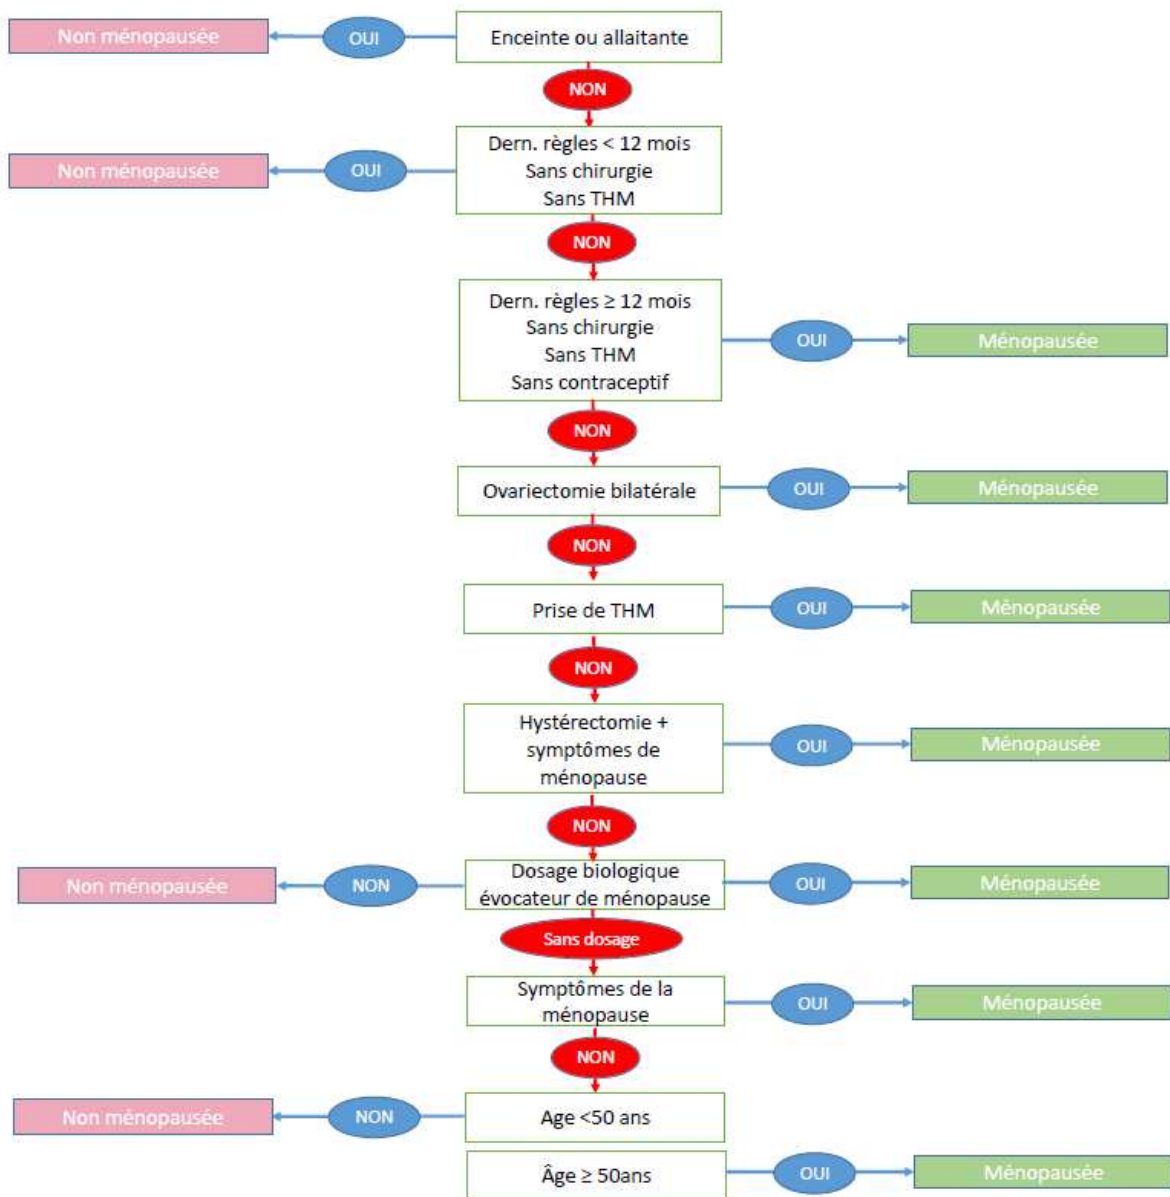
Enceinte ou allaitante
OUI
Non ménopausée
NON

Dern. règles < 12 mois
Sans chirurgie
Sans THM
OUI
Non ménopausée
NON

Dern. règles ≥ 12 mois
Sans chirurgie
Sans THM
Sans contraceptif
OUI
Ménopausée
NON

Ovariectomie bilatérale
OUI
Ménopausée
NON

Prise de THM
OUI
Ménopausée
NON

Hystérectomie + symptômes de ménopause
OUI
Ménopausée
NON

Dosage biologique évocateur de ménopause
NON
Non ménopausée
OUI
Ménopausée
Sans dosage

Symptômes de la ménopause
OUI
Ménopausée
NON

Age <50 ans
NON
Non ménopausée

Âge ≥ 50ans
OUI
Ménopausée